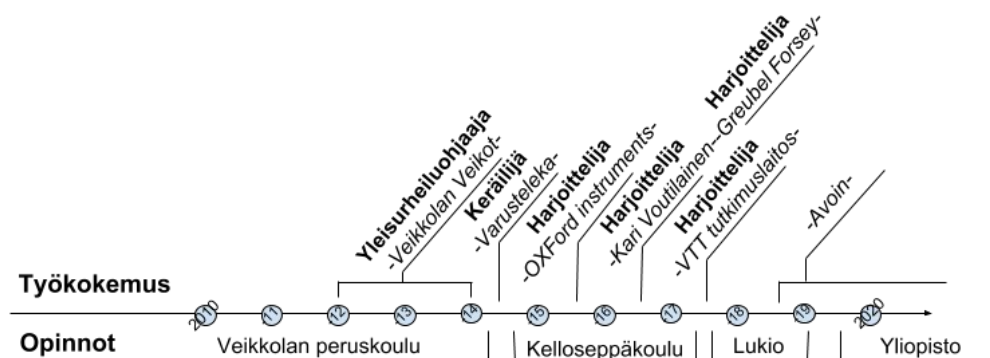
Yleisurheiluohjaaja
-Veikkolan Veikot-

Keräilijä
-Varusteleka-

Harjoittelija
-OXFord instruments-

Harjoittelija
-Kari Voutilainen-

Harjoittelija
-Greubel Forsey-

Harjoittelija
-VTT tutkimuslaitos-

-Avoin-

Työkokemus

2010 11 12 13 14 15 16 17 18 19 2020

Opinnot
Veikkolan peruskoulu
Kelloseppäkoulu
Lukio
Yliopisto